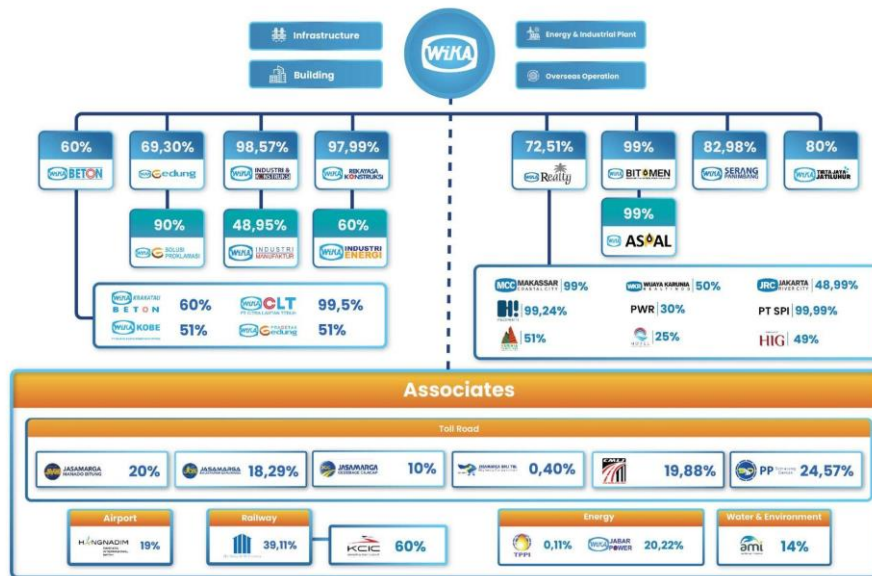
Infrastructure

Building

WIKA

Energy & Industrial Plant

Overseas Operation

60%
WIKA BETON

69,30%
WIKA Gedung

98,57%
WIKA INDUSTRI & KONSTRUKSI

97,99%
WIKA REKAYASA KONSTRUKSI

90%
WIKA SOLUSI PROKLAMASI

48,95%
WIKA INDUSTRI MANUFAKTUR

60%
WIKA INDUSTRI ENERGI

WIKA KRAKATAU BETON 60%
WIKA CLT 99,5%
WIKA KOBE 51%
WIKA PRATAMA Gedung 51%

72,51%
WIKA Realty

99%
WIKA BITUMEN

82,98%
WIKA SERANG PANIMBANG

80%
WIKA TIRTA JATI JATILUHUR

99%
WIKA ASPAL

MCC MAKASSAR 99%
WKN WIJAYA KARUNIA 50%
JRC JAKARTA 48,99%
99,24%
PWR 30%
PT SPI 99,99%
51%
25%
HIG 49%

Associates

Toll Road

JASAMARGA 20%
JASAMARGA 18,29%
JASAMARGA 10%
0,40%
CMLJ 19,88%
PP 24,57%

Airport
HANGNADIM 19%

Railway
39,11%
KCIC 60%

Energy
TPPI 0,11%
WIKA JABAR POWER 20,22%

Water & Environment
ami 14%